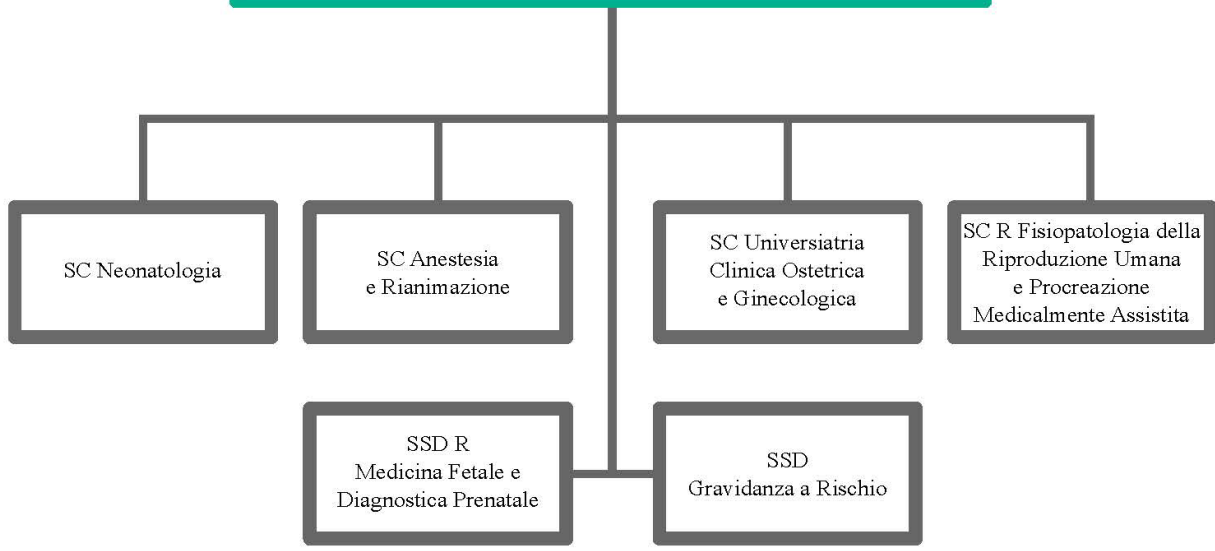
SC Neonatologia

SC Anestesia e Rianimazione

SC Universiatria Clinica Ostetrica e Ginecologica

SC R Fisiopatologia della Riproduzione Umana e Procreazione Medicalmente Assistita

SSD R Medicina Fetale e Diagnostica Prenatale

SSD Gravidanza a Rischio